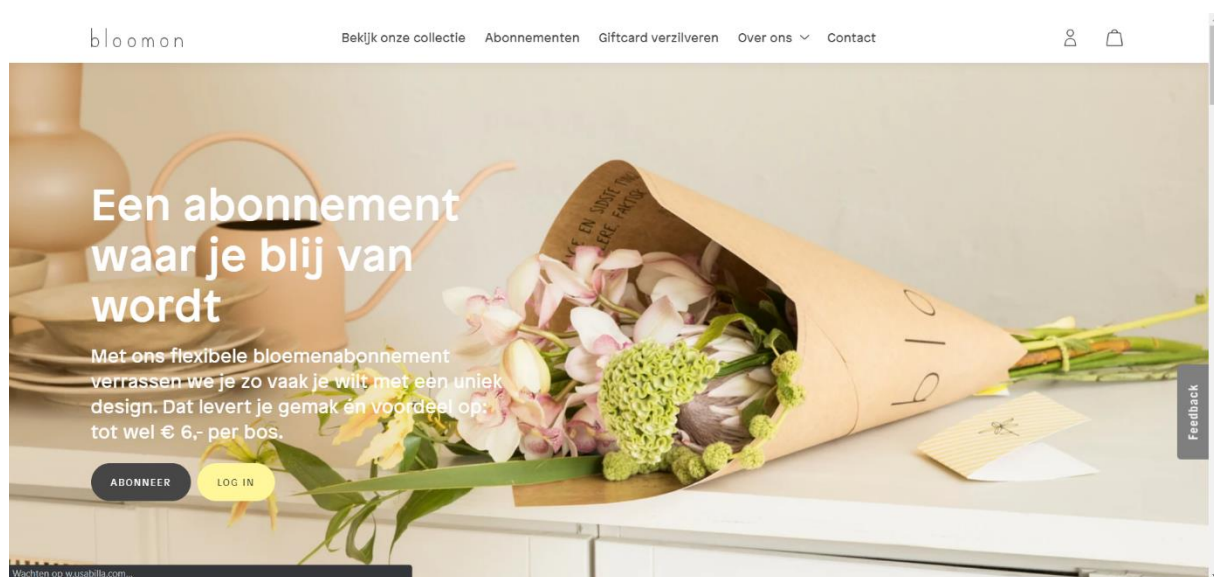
bloomon

Bekijk onze collectie Abonnementen Giftcard verzilveren Over ons Contact

Een abonnement waar je blij van wordt

Met ons flexibele bloemenabonnement verrassen we je zo vaak je wilt met een uniek design. Dat levert je gemak en voordeel op: tot wel € 6,- per bos.

ABONNEER LOG IN

Feedback

Wachten op w.usabilla.com...